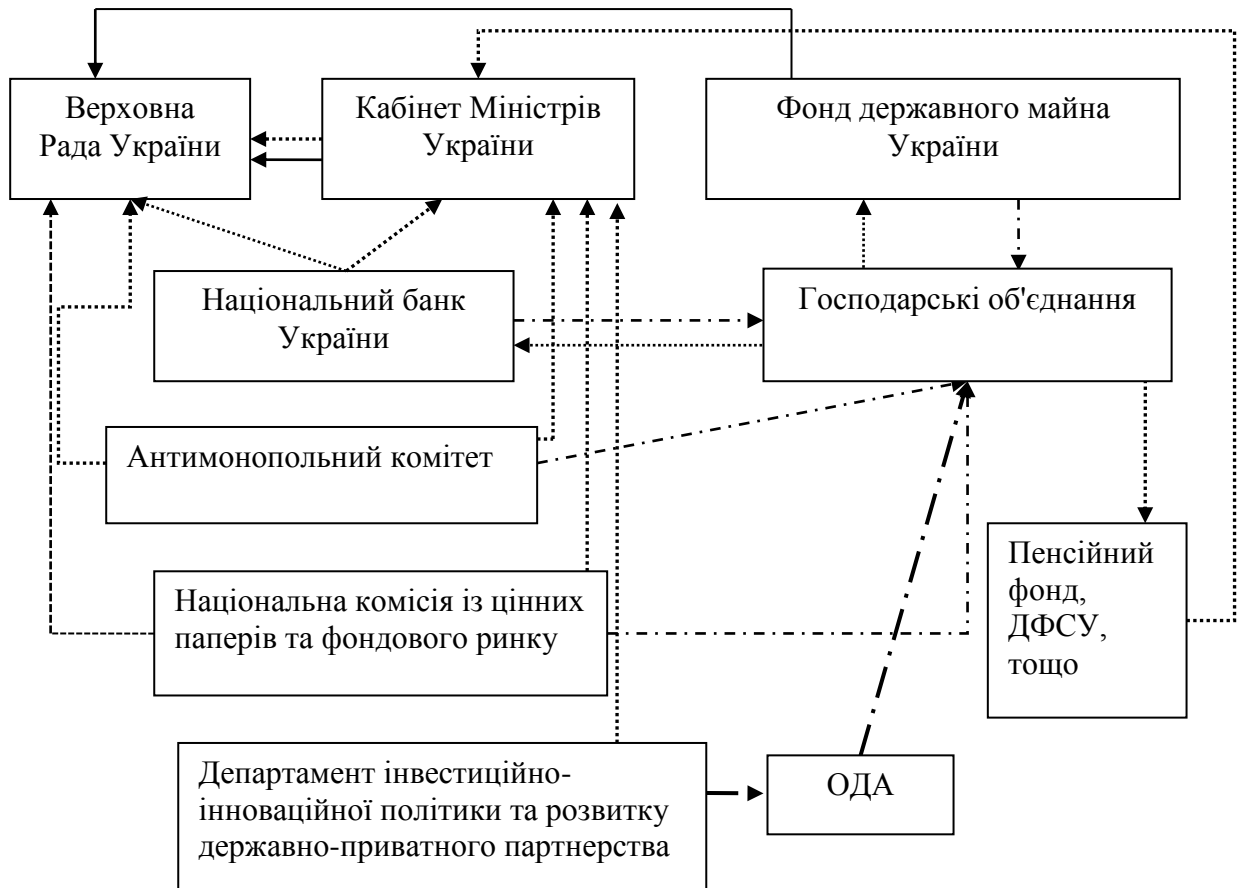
Верховна Рада України

Кабінет Міністрів України

Фонд державного майна України

Національний банк України

Господарські об'єднання

Антимонопольний комітет

Пенсійний фонд, ДФСУ, тощо

Національна комісія із цінних паперів та фондового ринку

Департамент інвестиційно-інноваційної політики та розвитку державно-приватного партнерства

ОДА